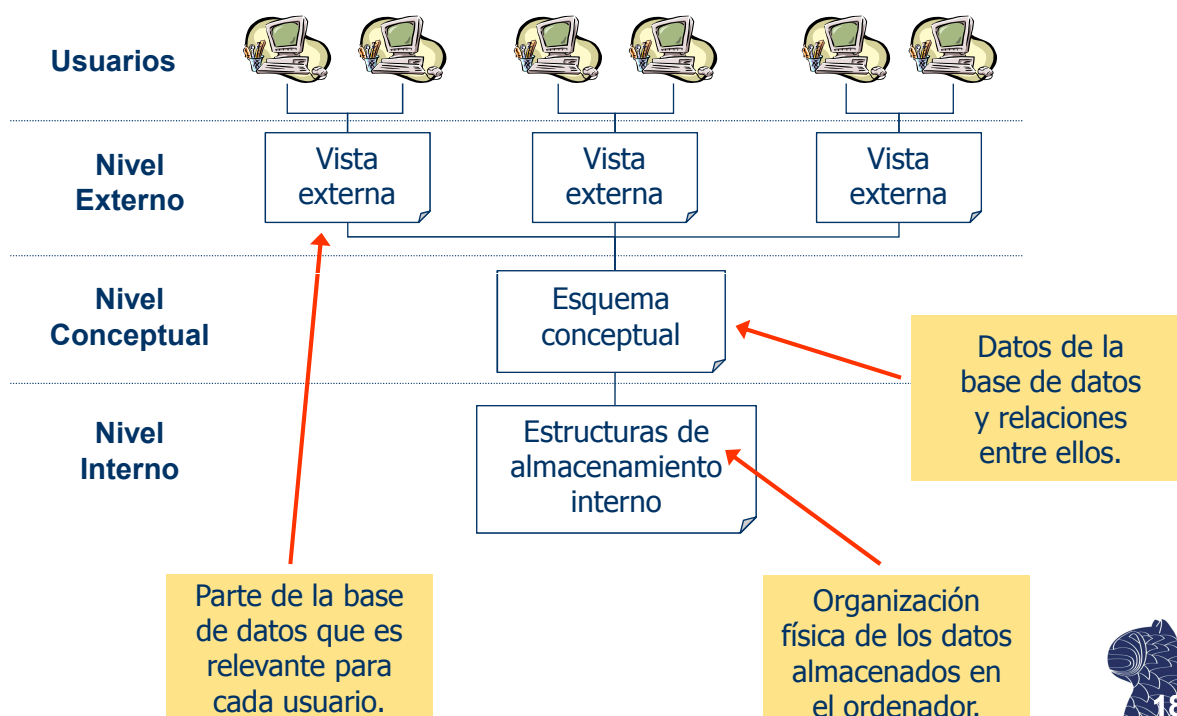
Usuarios

Nivel Externo

Vista externa

Vista externa

Vista externa

Nivel Conceptual

Esquema conceptual

Datos de la base de datos y relaciones entre ellos.

Nivel Interno

Estructuras de almacenamiento interno

Parte de la base de datos que es relevante para cada usuario.

Organización física de los datos almacenados en el ordenador.

18